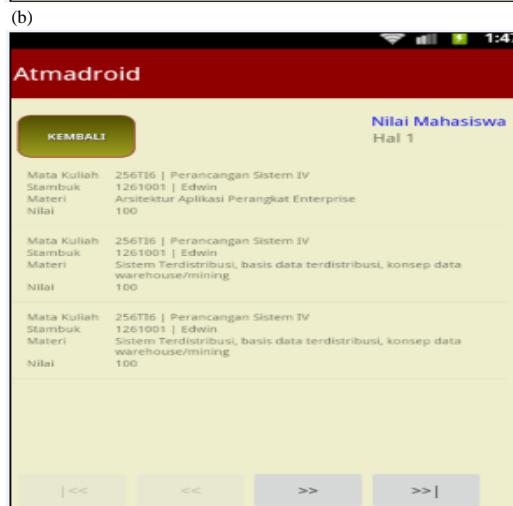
(b)

1:4

Atmadroid

KEMBALI

Nilai Mahasiswa
Hal 1

Mata Kuliah 256TI6 | Perancangan Sistem IV
Stambuk 1261001 | Edwin
Materi Arsitektur Aplikasi Perangkat Enterprise
Nilai 100

Mata Kuliah 256TI6 | Perancangan Sistem IV
Stambuk 1261001 | Edwin
Materi Sistem Terdistribusi, basis data terdistribusi, konsep data warehouse/mining
Nilai 100

Mata Kuliah 256TI6 | Perancangan Sistem IV
Stambuk 1261001 | Edwin
Materi Sistem Terdistribusi, basis data terdistribusi, konsep data warehouse/mining
Nilai 100

|<< << >> >>|